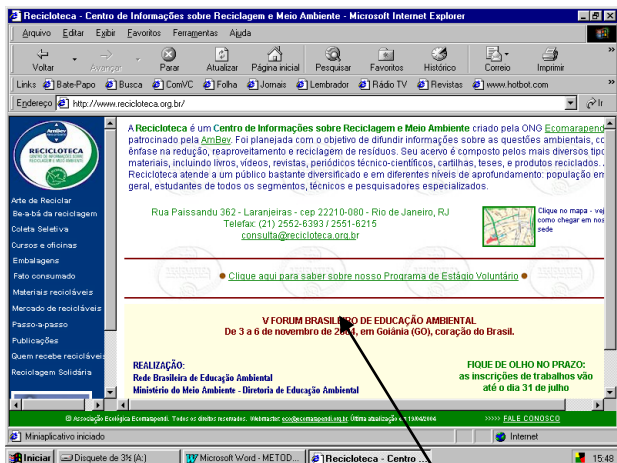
Recicloteca - Centro de Informações sobre Reciclagem e Meio Ambiente - Microsoft Internet Explorer

Arquivo Editar Exibir Favoritos Ferramentas Ajuda

Voltar Avançar Parar Atualizar Página inicial Pesquisar Favoritos Histórico Correio Imprimir

Links Bate-Papo Busca ComVC Folha Jornais Lembrador Rádio TV Revistas www.hotbot.com

Endereço http://www.recicloteca.org.br/ Ir

AmBev
RECICLOTECA
CENTRO DE INFORMAÇÕES SOBRE RECICLAGEM E MEIO AMBIENTE

Arte de Reciclar
Be-a-bá da reciclagem
Coleta Seletiva
Cursos e oficinas
Embalagens
Fato consumado
Materiais recicláveis
Mercado de recicláveis
Passo-a-passo
Publicações
Quem recebe recicláveis
Reciclagem Solidária

A Recicloteca é um Centro de Informações sobre Reciclagem e Meio Ambiente criado pela ONG Ecomarapend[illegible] patrocinado pela AmBev. Foi planejada com o objetivo de difundir informações sobre as questões ambientais, c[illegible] ênfase na redução, reaproveitamento e reciclagem de resíduos. Seu acervo é composto pelos mais diversos tipo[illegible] materiais, incluindo livros, vídeos, revistas, periódicos técnico-científicos, cartilhas, teses, e produtos reciclados. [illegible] Recicloteca atende a um público bastante diversificado e em diferentes níveis de aprofundamento: população em geral, estudantes de todos os segmentos, técnicos e pesquisadores especializados.

Rua Paissandu 362 - Laranjeiras - cep 22210-080 - Rio de Janeiro, RJ
Telefax: (21) 2552-6393 / 2551-6215
consulta@recicloteca.org.br

Clique no mapa - vej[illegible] como chegar em nos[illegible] sede

Clique aqui para saber sobre nosso Programa de Estágio Voluntário

V FORUM BRASILEIRO DE EDUCAÇÃO AMBIENTAL
De 3 a 6 de novembro de 2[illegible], em Goiânia (GO), coração do Brasil.

REALIZAÇÃO:
Rede Brasileira de Educação Ambiental
Ministério do Meio Ambiente - Diretoria de Educação Ambiental

FIQUE DE OLHO NO PRAZO:
as inscrições de trabalhos vão até o dia 31 de julho

© Associação Ecológica Ecomarapendi. Todos os direitos reservados. Webmaster: eco@ecomarapendi.org.br Última atualização em 13/06/2004

>>>>> FALE CONOSCO

Miniaplicativo iniciado

Internet

Iniciar | Disquete de 3½ (A:) | Microsoft Word - METOD... | Recicloteca - Centro ... | 15:48